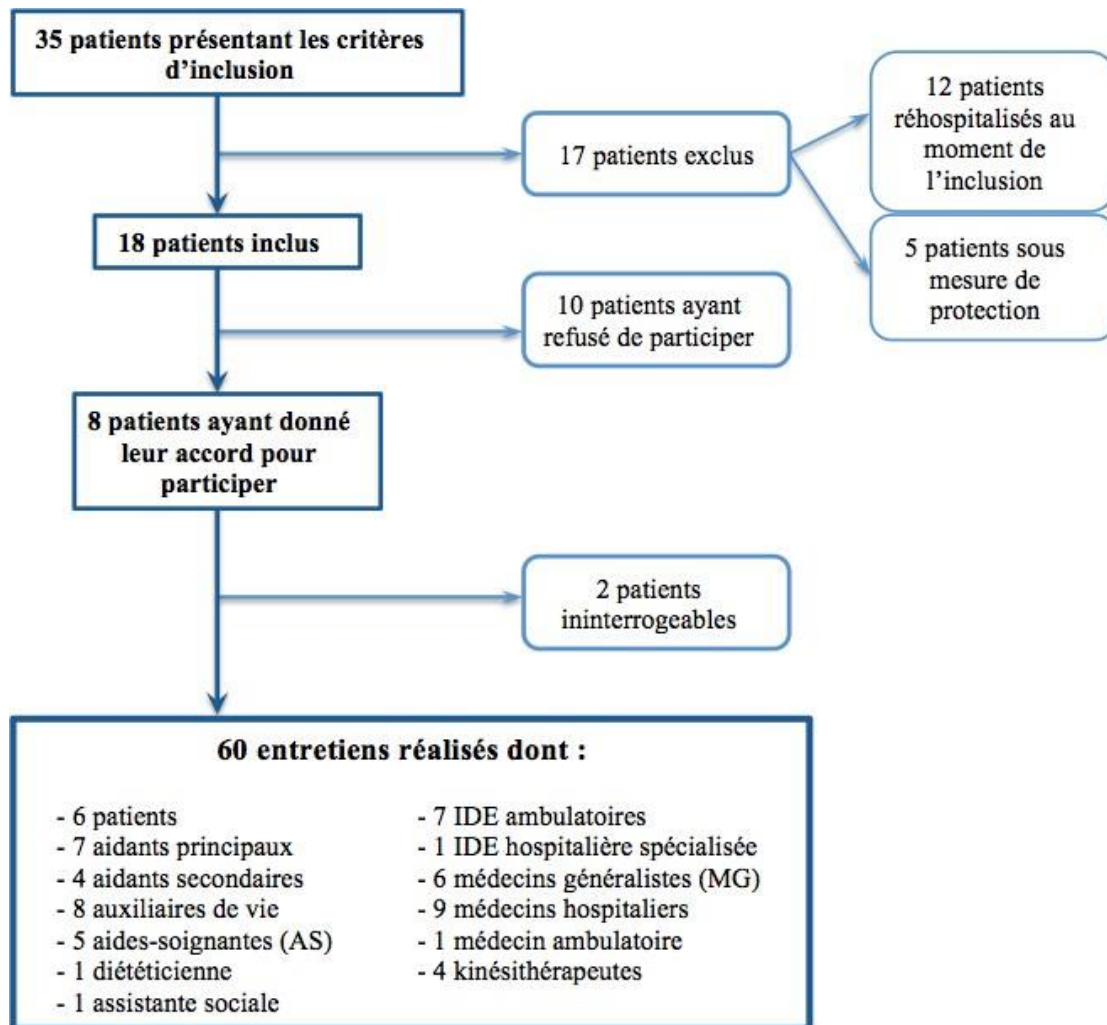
35 patients présentant les critères d'inclusion

17 patients exclus

12 patients réhospitalisés au moment de l'inclusion

5 patients sous mesure de protection

18 patients inclus

10 patients ayant refusé de participer

8 patients ayant donné leur accord pour participer

2 patients ininterrogeables

60 entretiens réalisés dont :

- 6 patients
- 7 aidants principaux
- 4 aidants secondaires
- 8 auxiliaires de vie
- 5 aides-soignantes (AS)
- 1 diététicienne
- 1 assistante sociale

- 7 IDE ambulatoires
- 1 IDE hospitalière spécialisée
- 6 médecins généralistes (MG)
- 9 médecins hospitaliers
- 1 médecin ambulatoire
- 4 kinésithérapeutes